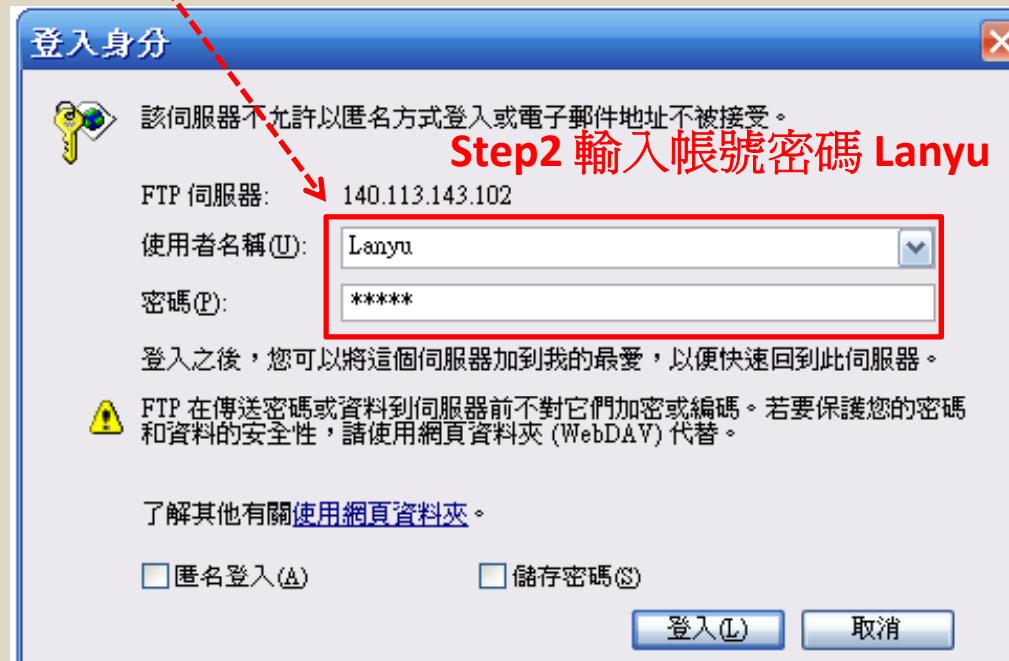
登入身分

該伺服器不允許以匿名方式登入或電子郵件地址不被接受。

Step2 輸入帳號密碼 Lanyu

FTP 伺服器: 140.113.143.102

使用者名稱(U): Lanyu

密碼(P): *****

登入之後，您可以將這個伺服器加到我的最愛，以便快速回到此伺服器。

FTP 在傳送密碼或資料到伺服器前不對它們加密或編碼。若要保護您的密碼和資料的安全性，請使用網頁資料夾 (WebDAV) 代替。

了解其他有關使用網頁資料夾。

匿名登入(A)

儲存密碼(S)

登入(L)

取消